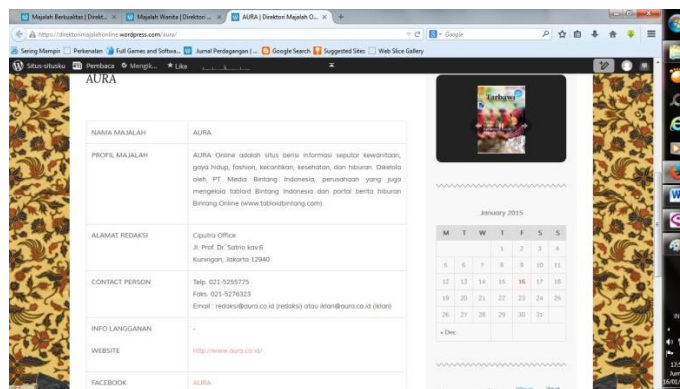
Majalah Berkualitas | Direkt... ×
Majalah Wanita | Direktori ... ×
AURA | Direktori Majalah O... ×
+
https://direktorimajalahonline.wordpress.com/aura/
Google
Sering Mampir
Perkenalan
Full Games and Softwa...
Jurnal Perdagangan | ...
Google Search
Suggested Sites
Web Slice Gallery
Situs-situsku
Pembaca
Mengik...
Like

AURA

| NAMA MAJALAH | AURA |
|---|---|
| PROFIL MAJALAH | AURA Online adalah situs berisi informasi seputar kewanitaan, gaya hidup, fashion, kecantikan, kesehatan, dan hiburan. Dikelola oleh PT Media Bintang Indonesia, perusahaan yang juga mengelola tabloid Bintang Indonesia dan portal berita hiburan Bintang Online (www.tabloidbintang.com). |
| ALAMAT REDAKSI | Ciputra Office<br>Jl. Prof. Dr. Satrio kav.6<br>Kuningan, Jakarta 12940 |
| CONTACT PERSON | Telp. 021-5255775<br>Faks. 021-5276323<br>Email : redaksi@aura.co.id (redaksi) atau iklan@aura.co.id (iklan) |
| INFO LANGGANAN | - |
| WEBSITE | http://www.aura.co.id/ |
| FACEBOOK | AURA |

Tarbawi

January 2015

| M | T | W | T | F | S | S |
|---|---|---|---|---|---|---|
| | | | 1 | 2 | 3 | 4 |
| 5 | 6 | 7 | 8 | 9 | 10 | 11 |
| 12 | 13 | 14 | 15 | 16 | 17 | 18 |
| 19 | 20 | 21 | 22 | 23 | 24 | 25 |
| 26 | 27 | 28 | 29 | 30 | 31 | |

« Dec